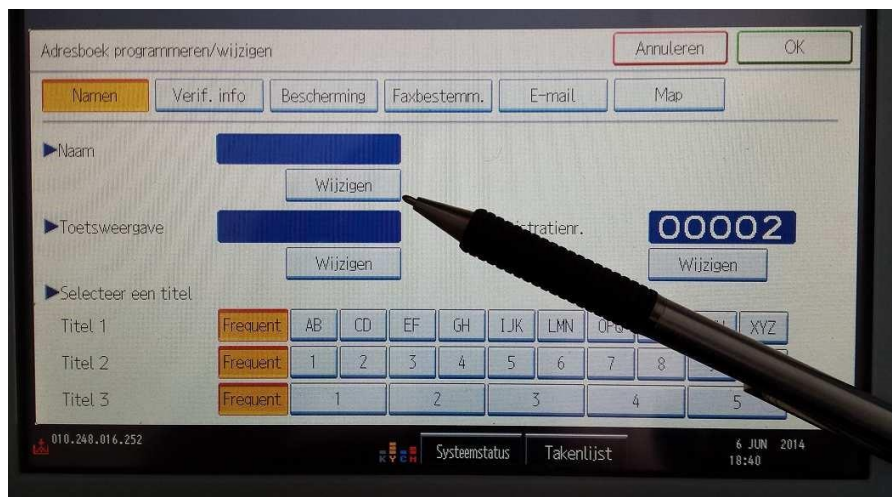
Adresboek programmeren/wijzigen

Annuleren

OK

Namen

Verif. info

Bescherming

Faxbestemm.

E-mail

Map

▶Naam

Wijzigen

▶Toetsweergave

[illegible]stratienr.

00002

Wijzigen

Wijzigen

▶Selecteer een titel

Titel 1

Frequent

AB

CD

EF

GH

IJK

LMN

OP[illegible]

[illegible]

XYZ

Titel 2

Frequent

1

2

3

4

5

6

7

8

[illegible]

Titel 3

Frequent

1

2

3

4

5

010.248.016.252

KYCM

Systeemstatus

Takenlijst

6 JUN 2014
18:40